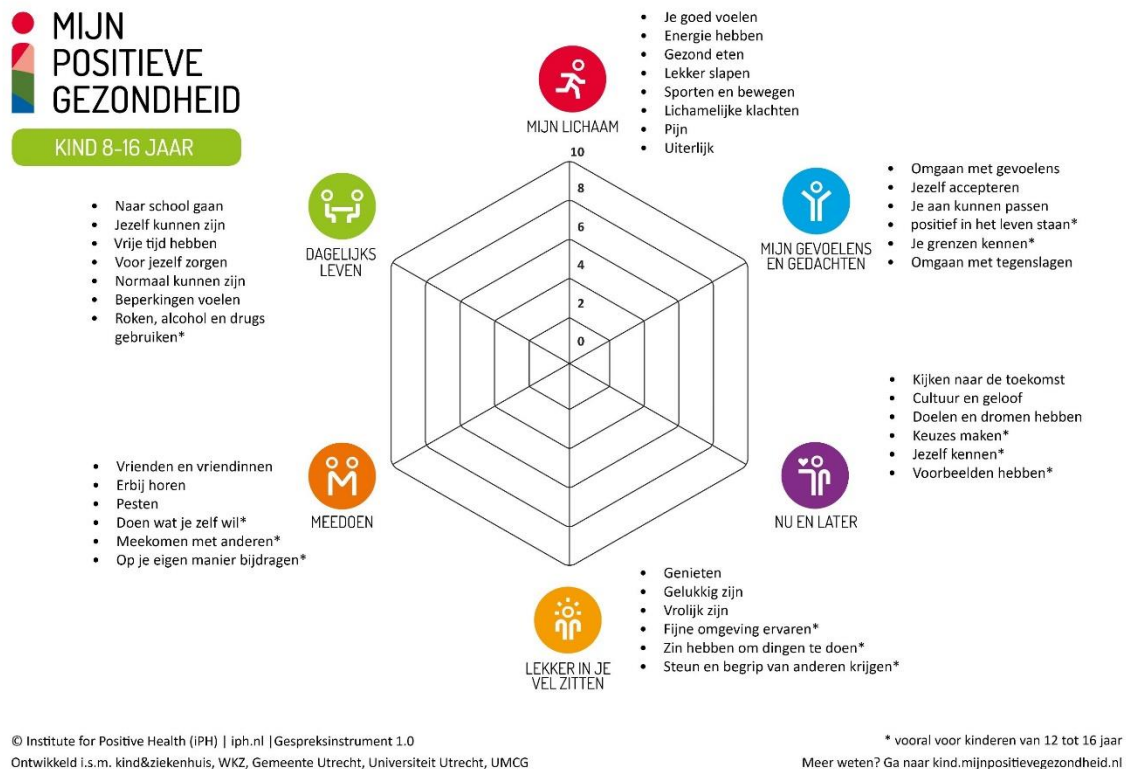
MIJN POSITIEVE GEZONDHEID

KIND 8-16 JAAR

MIJN LICHAAM

- Je goed voelen
- Energie hebben
- Gezond eten
- Lekker slapen
- Sporten en bewegen
- Lichamelijke klachten
- Pijn
- Uiterlijk

10
8
6
4
2
0

MIJN GEVOELENS EN GEDACHTEN

- Omgaan met gevoelens
- Jezelf accepteren
- Je aan kunnen passen
- positief in het leven staan*
- Je grenzen kennen*
- Omgaan met tegenslagen

DAGELIJKS LEVEN

- Naar school gaan
- Jezelf kunnen zijn
- Vrije tijd hebben
- Voor jezelf zorgen
- Normaal kunnen zijn
- Beperkingen voelen
- Roken, alcohol en drugs gebruiken*

NU EN LATER

- Kijken naar de toekomst
- Cultuur en geloof
- Doelen en dromen hebben
- Keuzes maken*
- Jezelf kennen*
- Voorbeelden hebben*

MEEDOEN

- Vrienden en vriendinnen
- Erbij horen
- Pesten
- Doen wat je zelf wil*
- Meekomen met anderen*
- Op je eigen manier bijdragen*

LEKKER IN JE VEL ZITTEN

- Genieten
- Gelukkig zijn
- Vrolijk zijn
- Fijne omgeving ervaren*
- Zin hebben om dingen te doen*
- Steun en begrip van anderen krijgen*

© Institute for Positive Health (iPH) | iph.nl |Gespreksinstrument 1.0
Ontwikkeld i.s.m. kind&ziekenhuis, WKZ, Gemeente Utrecht, Universiteit Utrecht, UMCG

* vooral voor kinderen van 12 tot 16 jaar
Meer weten? Ga naar kind.mijnpositievegezondheid.nl